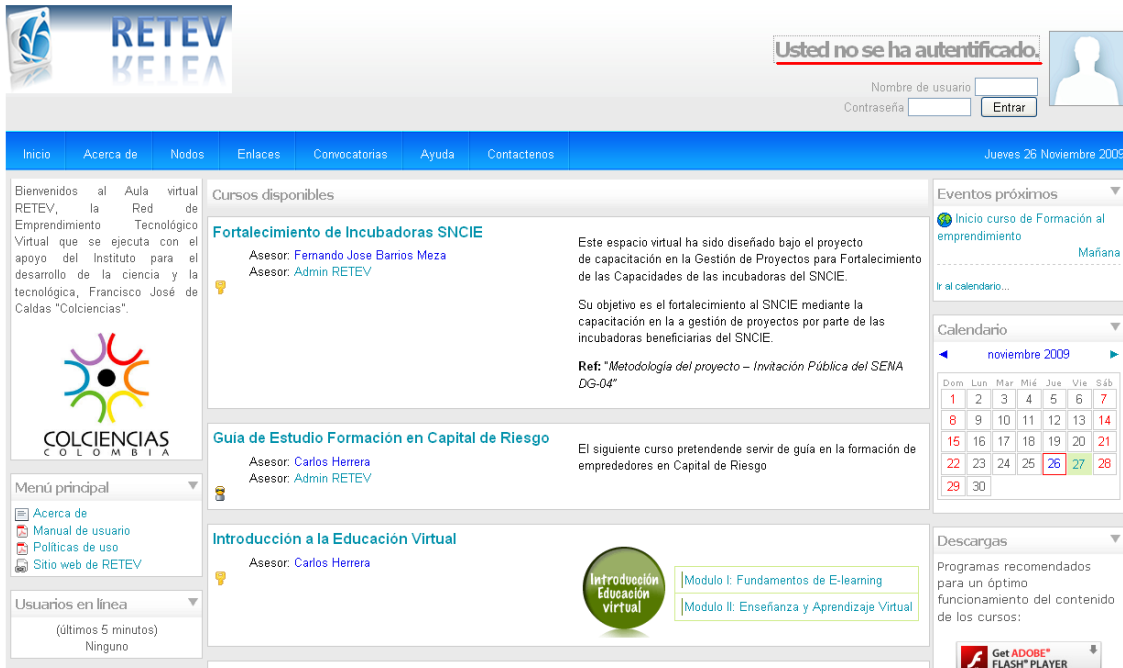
RETEV

Usted no se ha autentificado.

Nombre de usuario
Contraseña
Entrar

Inicio | Acerca de | Nodos | Enlaces | Convocatorias | Ayuda | Contactenos
Jueves 26 Noviembre 2009

Bienvenidos al Aula virtual RETEV, la Red de Emprendimiento Tecnológico Virtual que se ejecuta con el apoyo del Instituto para el desarrollo de la ciencia y la tecnológica, Francisco José de Caldas "Colciencias".

COLCIENCIAS
COLOMBIA

Menú principal
Acerca de
Manual de usuario
Políticas de uso
Sitio web de RETEV

Usuarios en línea
(últimos 5 minutos)
Ninguno

Cursos disponibles

Fortalecimiento de Incubadoras SNCIE
Asesor: Fernando Jose Barrios Meza
Asesor: Admin RETEV

Este espacio virtual ha sido diseñado bajo el proyecto de capacitación en la Gestión de Proyectos para Fortalecimiento de las Capacidades de las incubadoras del SNCIE.

Su objetivo es el fortalecimiento al SNCIE mediante la capacitación en la a gestión de proyectos por parte de las incubadoras beneficiarias del SNCIE.

Ref: "Metodología del proyecto – Invitación Pública del SENA DG-04"

Guia de Estudio Formación en Capital de Riesgo
Asesor: Carlos Herrera
Asesor: Admin RETEV

El siguiente curso pretendende servir de guía en la formación de empredederos en Capital de Riesgo

Introducción a la Educación Virtual
Asesor: Carlos Herrera

Introducción Educación virtual

Modulo I: Fundamentos de E-learning
Modulo II: Enseñanza y Aprendizaje Virtual

Eventos próximos
Inicio curso de Formación al emprendimiento
Mañana
Ir al calendario...

Calendario
◄ noviembre 2009 ►

| Dom | Lun | Mar | Mié | Jue | Vie | Sáb |
|---|---|---|---|---|---|---|
| 1 | 2 | 3 | 4 | 5 | 6 | 7 |
| 8 | 9 | 10 | 11 | 12 | 13 | 14 |
| 15 | 16 | 17 | 18 | 19 | 20 | 21 |
| 22 | 23 | 24 | 25 | 26 | 27 | 28 |
| 29 | 30 | | | | | |

Descargas
Programas recomendados para un óptimo funcionamiento del contenido de los cursos:

Get ADOBE® FLASH® PLAYER